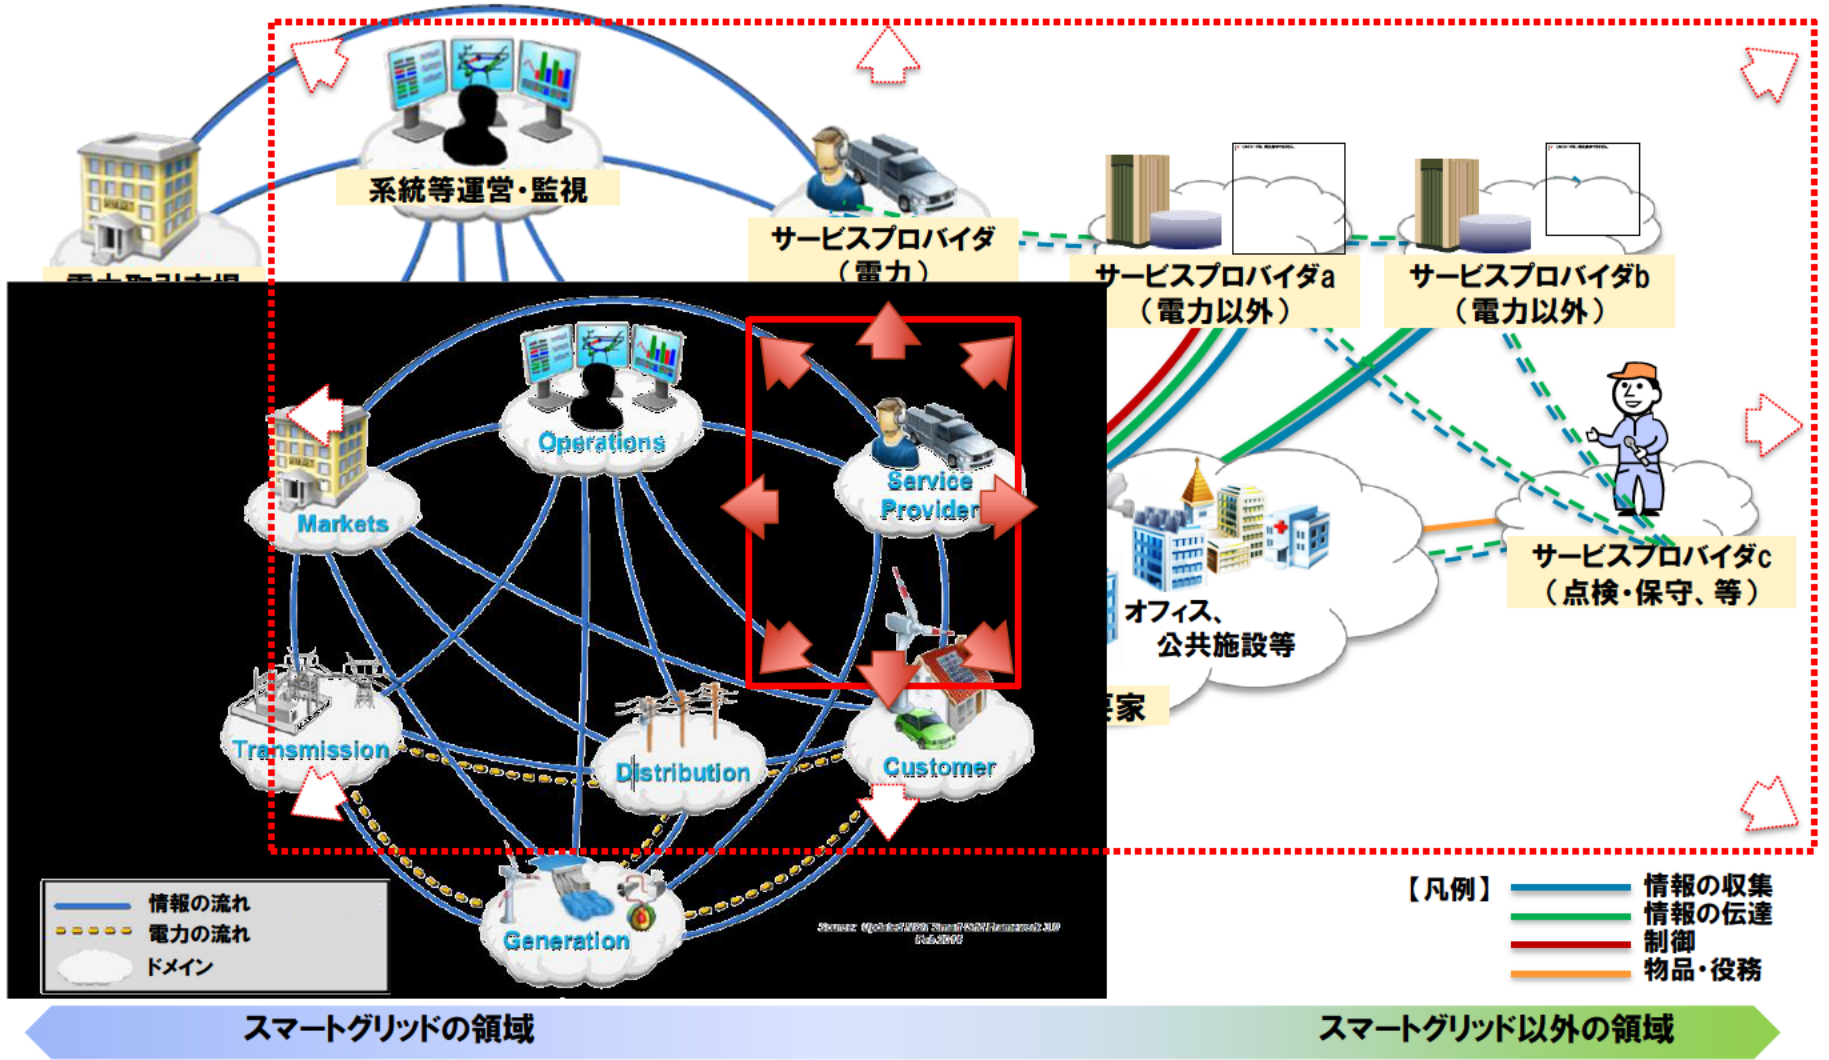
系統等運営・監視

サービスプロバイダ
（電力）

サービスプロバイダa
（電力以外）

サービスプロバイダb
（電力以外）

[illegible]

Operations

Markets

Service Provider

Transmission

Distribution

Customer

Generation

情報の流れ
電力の流れ
ドメイン

Source: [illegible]

オフィス、
公共施設等

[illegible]家

サービスプロバイダc
（点検・保守、等）

【凡例】
情報の収集
情報の伝達
制御
物品・役務

スマートグリッドの領域

スマートグリッド以外の領域